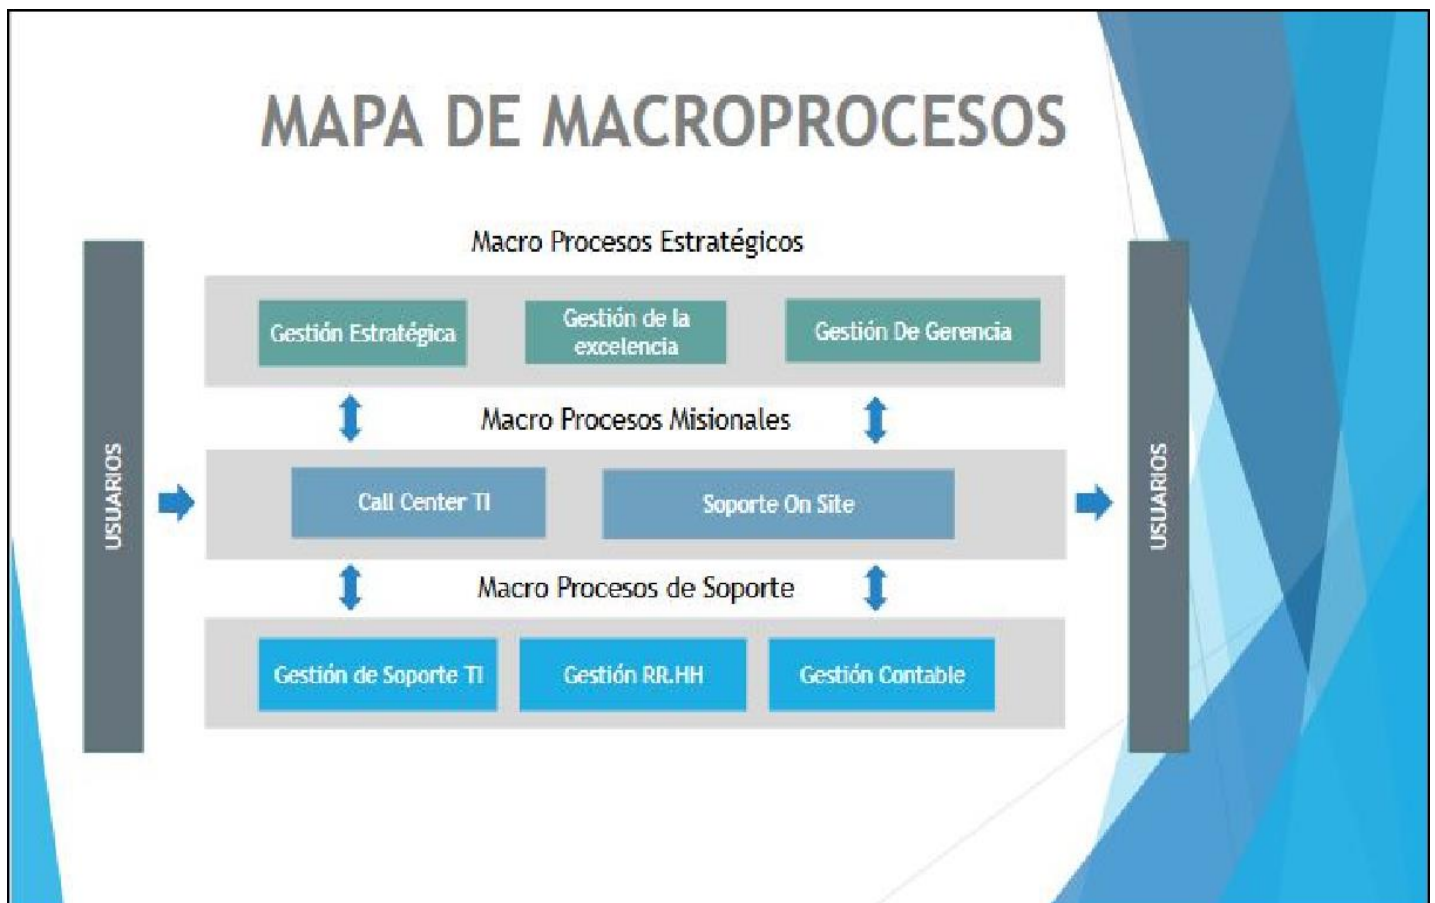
MAPA DE MACROPROCESOS

USUARIOS

Macro Procesos Estratégicos

Gestión Estratégica

Gestión de la excelencia

Gestión De Gerencia

Macro Procesos Misionales

Call Center TI

Soporte On Site

Macro Procesos de Soporte

Gestión de Soporte TI

Gestión RR.HH

Gestión Contable

USUARIOS